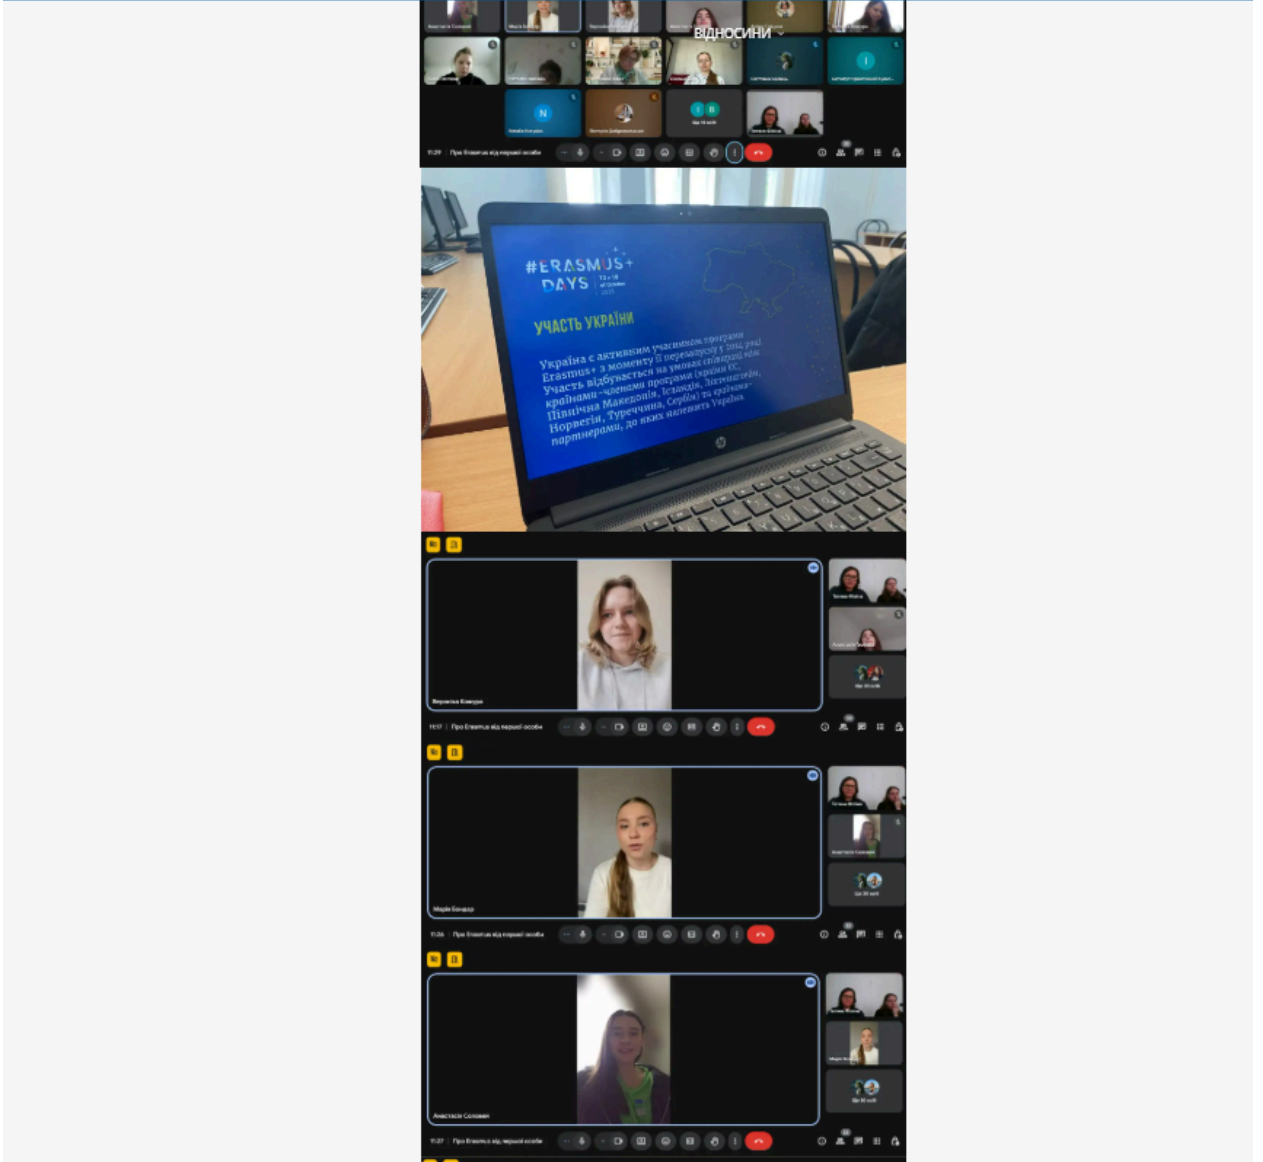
ВІДНОСИНИ

11:29 | Про Erasmus від першої особи

#ERASMUS+ DAYS

УЧАСТЬ УКРАЇНИ

Україна є активним учасником програми Erasmus+ з моменту її перезапуску у 2014 році. Участь відбувається на умовах співпраці між країнами-членами програми (країни ЄС, Північна Македонія, Ісландія, Ліхтенштейн, Норвегія, Туреччина, Сербія) та країнами-партнерами, до яких належить Україна.

Вероніка Кавура

11:17 | Про Erasmus від першої особи

Марія Бондар

11:26 | Про Erasmus від першої особи

Анастасія Соловей

11:27 | Про Erasmus від першої особи